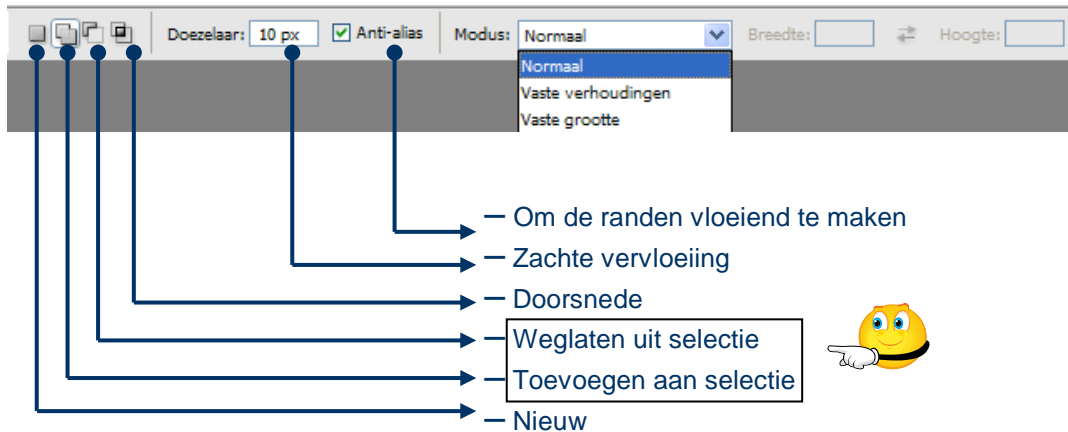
Doezelaar: 10 px
Anti-alias
Modus: Normaal
Breedte:
Hoogte:
Normaal
Vaste verhoudingen
Vaste grootte

– Om de randen vloeiend te maken
– Zachte vervloeiing
– Doorsnede
– Weglaten uit selectie
– Toevoegen aan selectie
– Nieuw